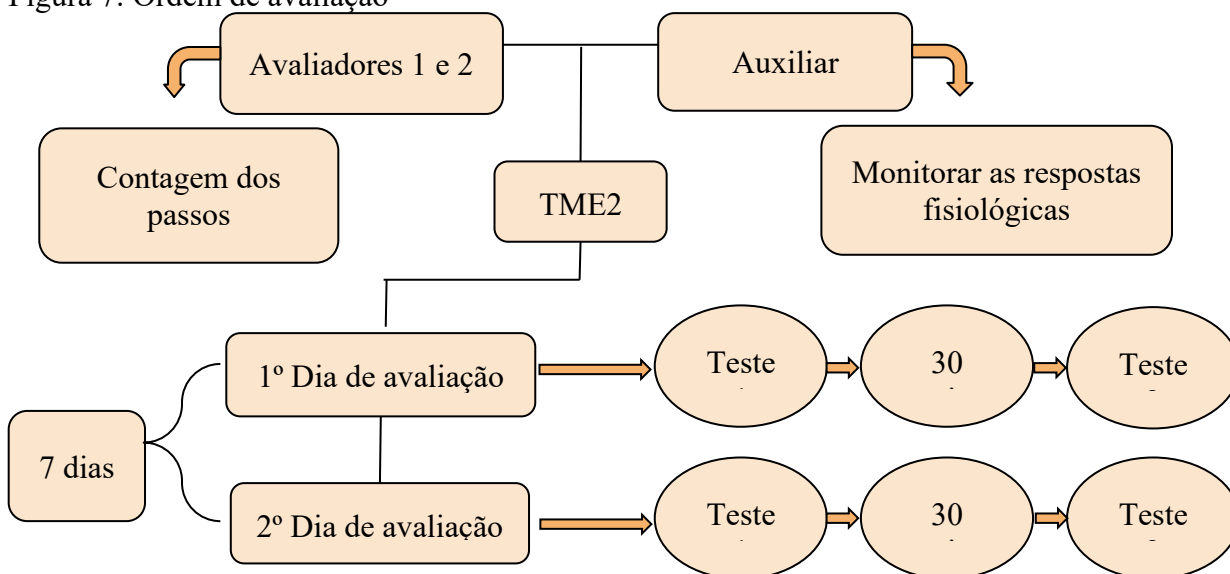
Figura 7: Ordem de avaliação

Avaliadores 1 e 2

Auxiliar

Contagem dos passos

TME2

Monitorar as respostas fisiológicas

1º Dia de avaliação

Teste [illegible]

30 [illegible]

Teste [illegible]

7 dias

2º Dia de avaliação

Teste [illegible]

30 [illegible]

Teste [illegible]